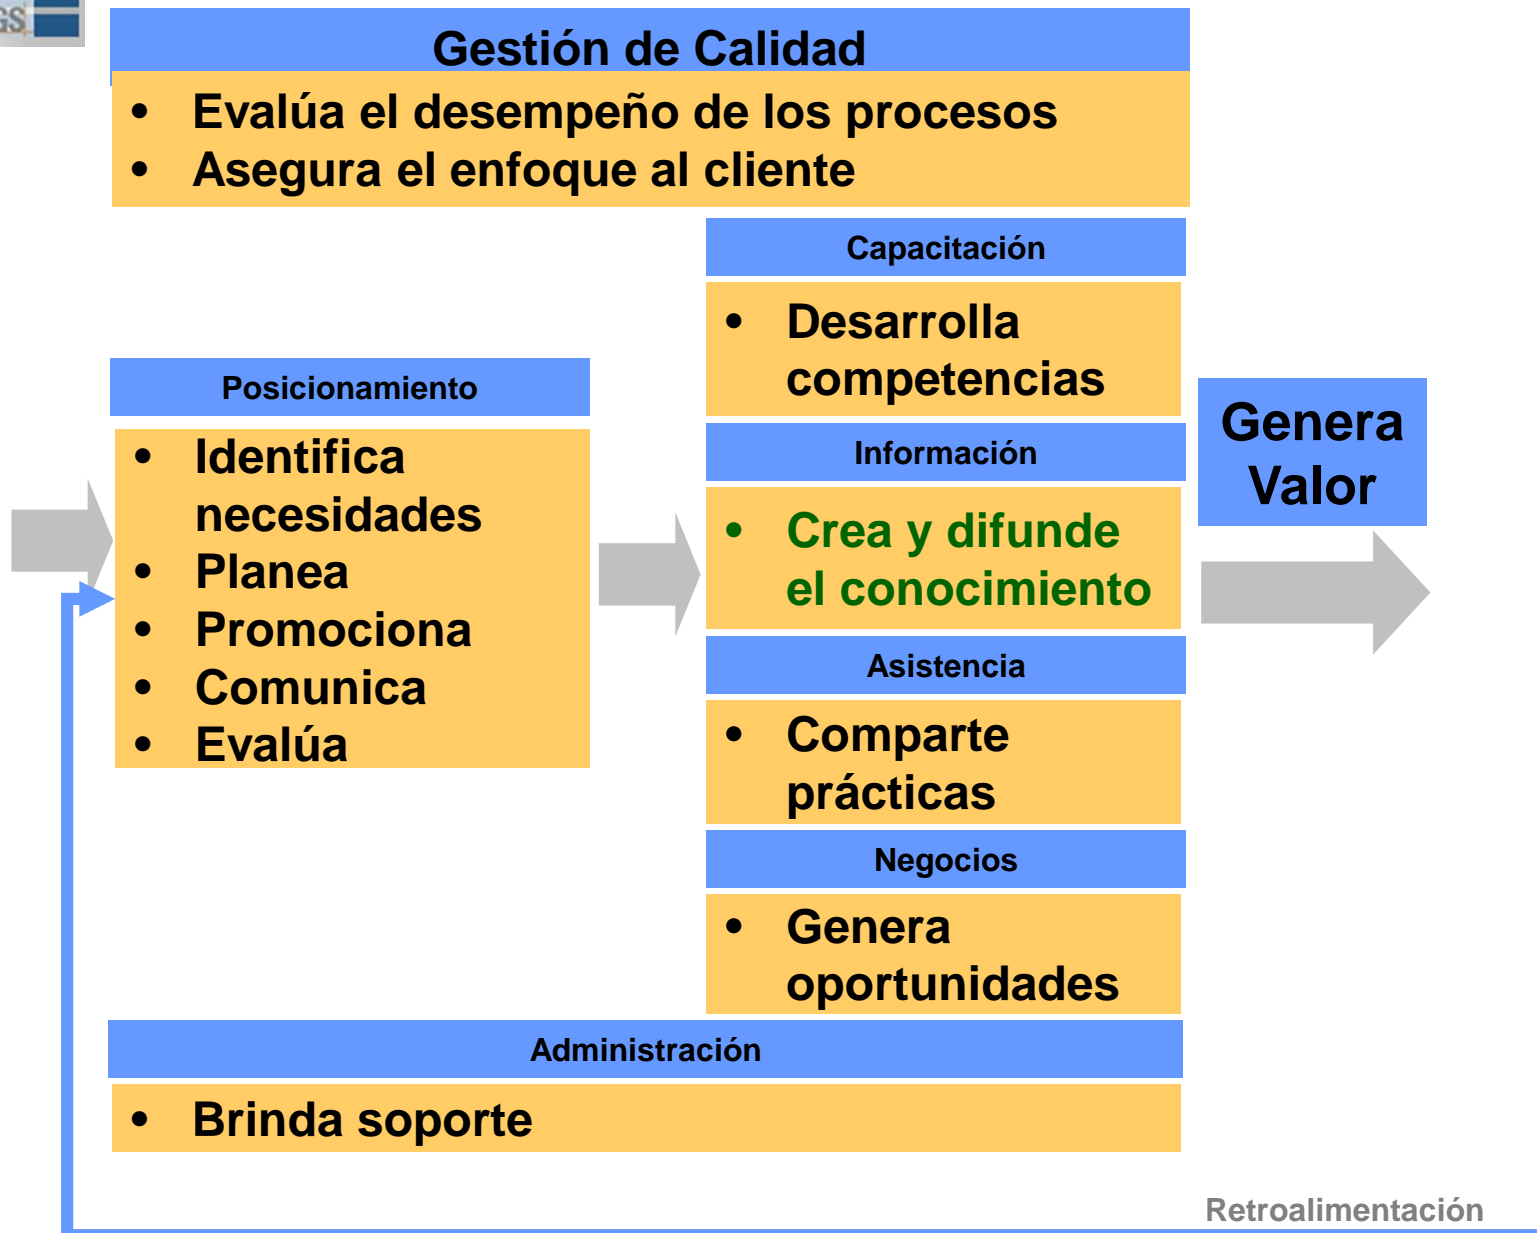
GS

Gestión de Calidad
• Evalúa el desempeño de los procesos
• Asegura el enfoque al cliente

Posicionamiento
• Identifica necesidades
• Planea
• Promociona
• Comunica
• Evalúa

Capacitación
• Desarrolla competencias

Información
• Crea y difunde el conocimiento

Asistencia
• Comparte prácticas

Negocios
• Genera oportunidades

Genera Valor

Administración
• Brinda soporte

Retroalimentación